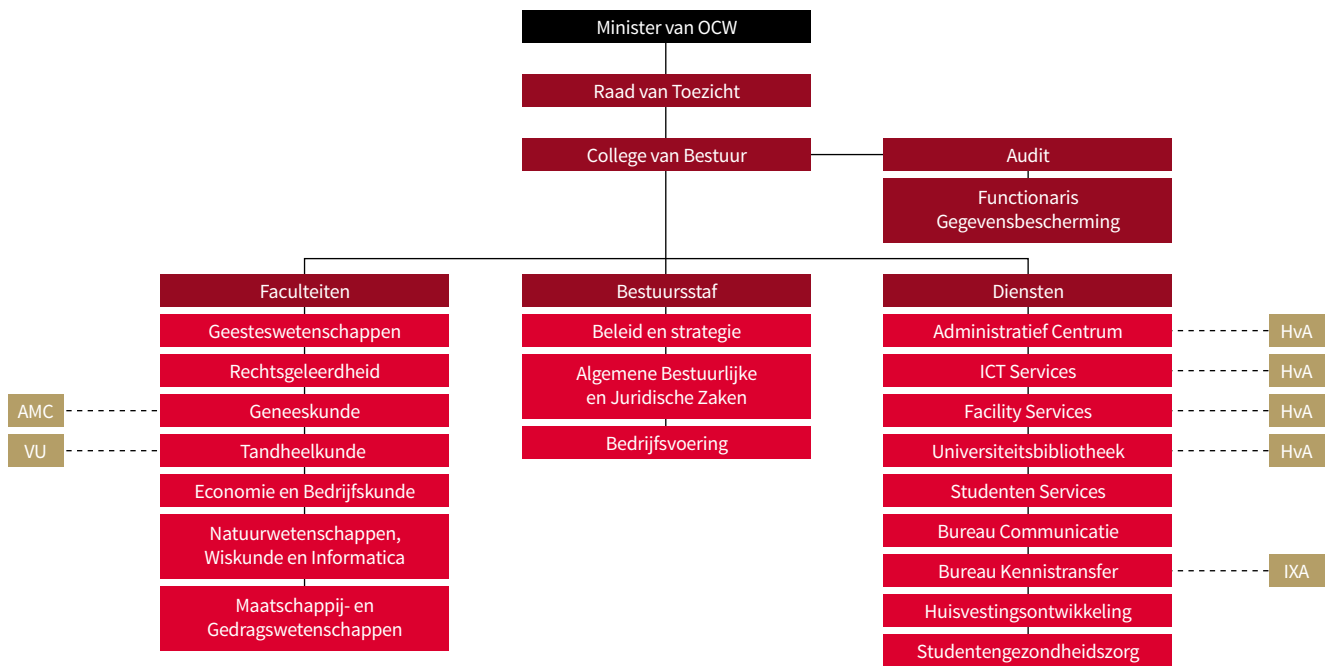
Minister van OCW

Raad van Toezicht

College van Bestuur

Audit

Functionaris Gegevensbescherming

Faculteiten

Geesteswetenschappen

Rechtsgeleerdheid

AMC

Geneeskunde

VU

Tandheelkunde

Economie en Bedrijfskunde

Natuurwetenschappen, Wiskunde en Informatica

Maatschappij- en Gedragswetenschappen

Bestuursstaf

Beleid en strategie

Algemene Bestuurlijke en Juridische Zaken

Bedrijfsvoering

Diensten

Administratief Centrum

HvA

ICT Services

HvA

Facility Services

HvA

Universiteitsbibliotheek

HvA

Studenten Services

Bureau Communicatie

Bureau Kennistransfer

IXA

Huisvestingsontwikkeling

Studentengezondheidszorg